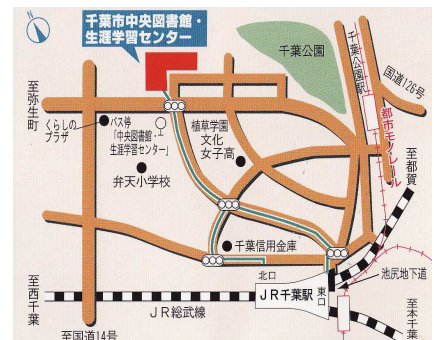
千葉市中央図書館・生涯学習センター

千葉公園

千葉公園駅

国道126号

至弥生町

くらしのプラザ

バス停「中央図書館・生涯学習センター」

植草学園文化女子高

都市モノレール

至都賀

弁天小学校

千葉信用金庫

北口

東口

池尻地下道

至西千葉

JR千葉駅

JR総武線

至本千葉

至国道14号